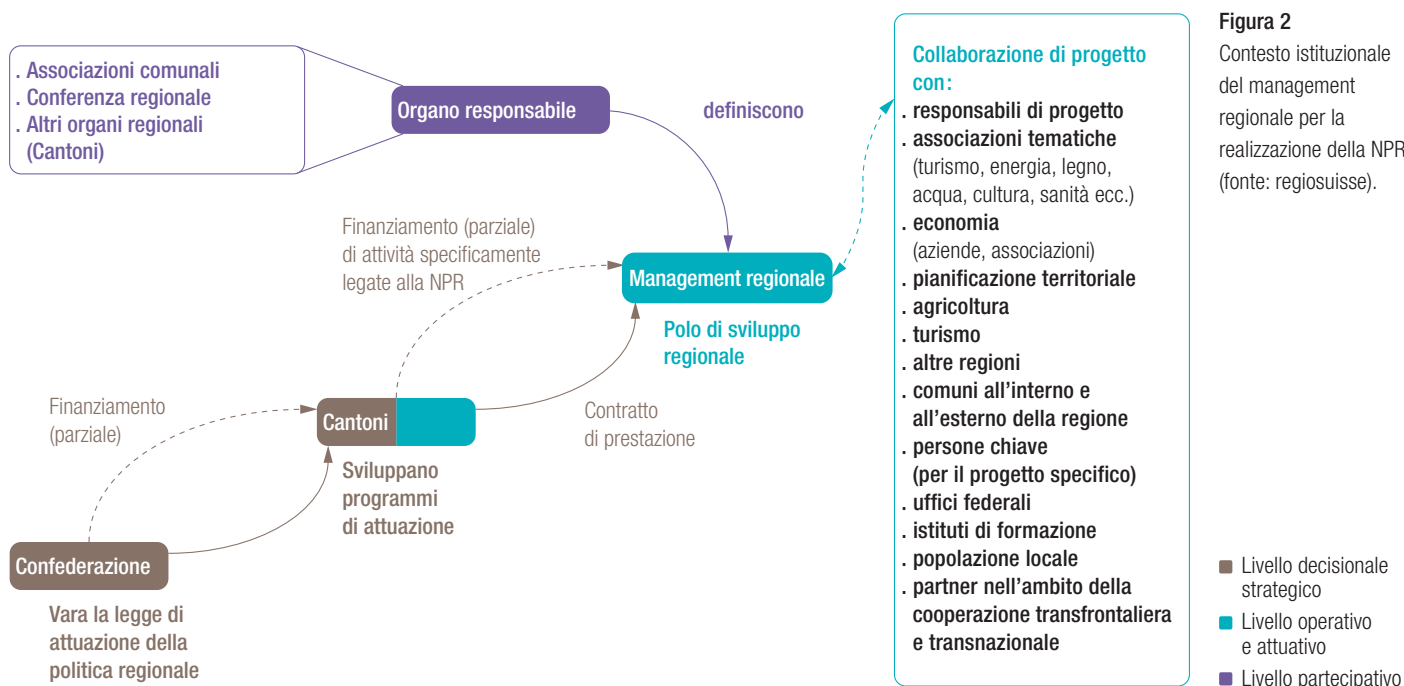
. Associazioni comunali
. Conferenza regionale
. Altri organi regionali (Cantoni)

Organo responsabile

definiscono

Finanziamento (parziale) di attività specificamente legate alla NPR

Management regionale

Polo di sviluppo regionale

Finanziamento (parziale)

Cantoni

Contratto di prestazione

Sviluppano programmi di attuazione

Confederazione

Vara la legge di attuazione della politica regionale

Collaborazione di progetto con:
. responsabili di progetto
. associazioni tematiche (turismo, energia, legno, acqua, cultura, sanità ecc.)
. economia (aziende, associazioni)
. pianificazione territoriale
. agricoltura
. turismo
. altre regioni
. comuni all'interno e all'esterno della regione
. persone chiave (per il progetto specifico)
. uffici federali
. istituti di formazione
. popolazione locale
. partner nell'ambito della cooperazione transfrontaliera e transnazionale

Figura 2
Contesto istituzionale del management regionale per la realizzazione della NPR (fonte: regiosuisse).

Livello decisionale strategico
Livello operativo e attuativo
Livello partecipativo